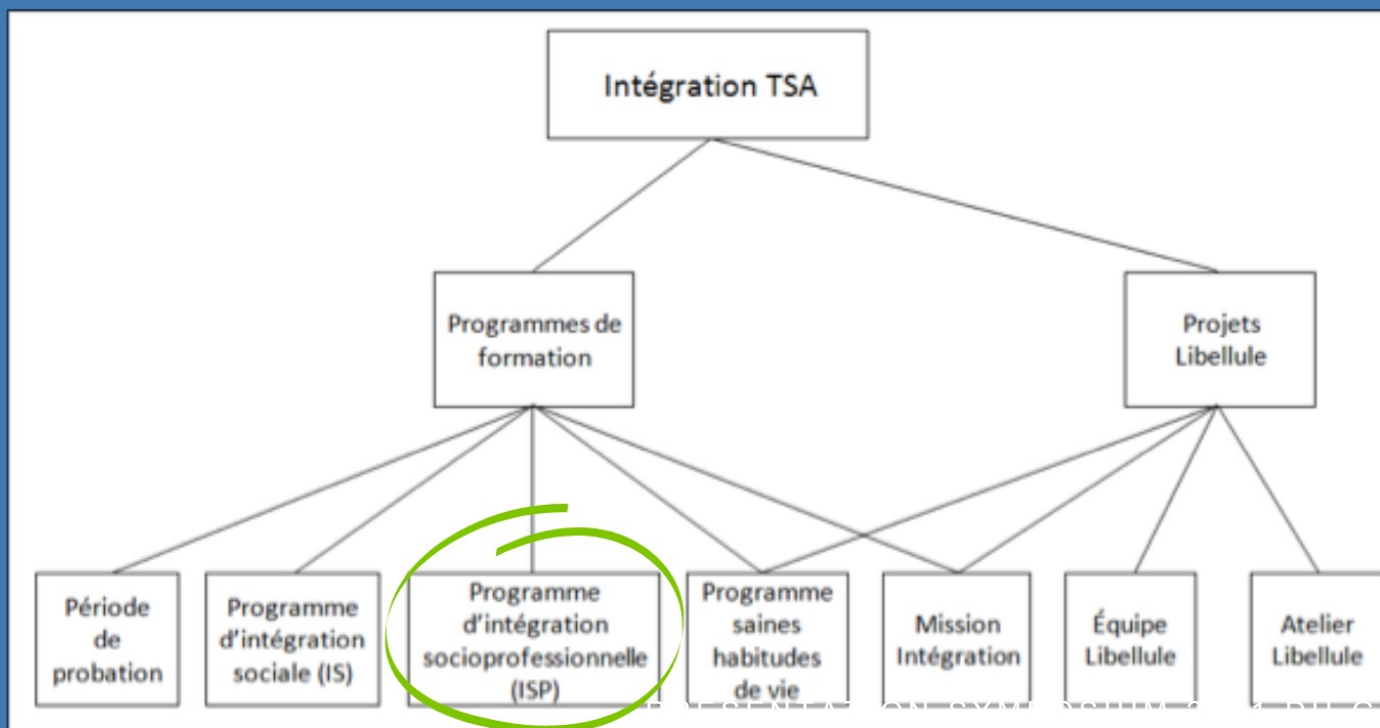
Intégration TSA

Programmes de formation

Projets Libellule

Période de probation

Programme d'intégration sociale (IS)

Programme d'intégration socioprofessionnelle (ISP)

Programme saines habitudes de vie

Mission Intégration

Équipe Libellule

Atelier Libellule

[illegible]